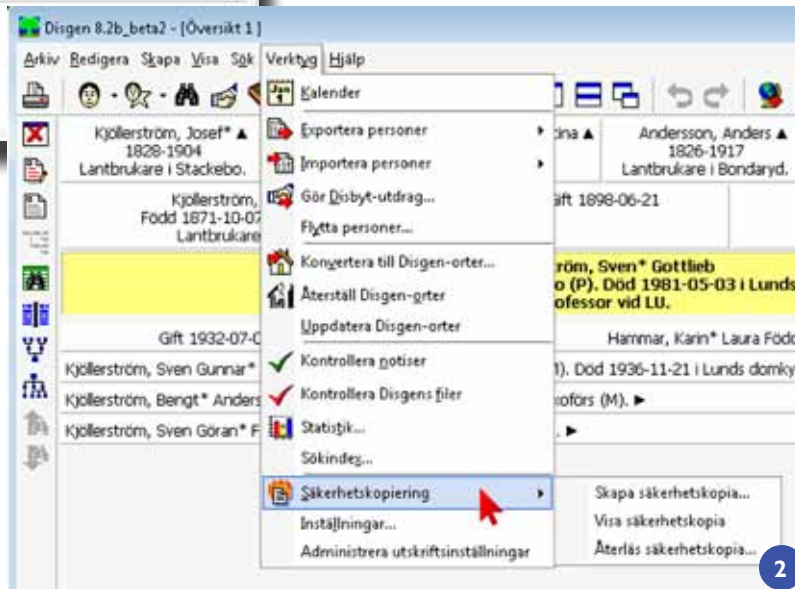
Disgen 8.2b_beta2 - [Översikt 1]

Arkiv Redigera Skapa Visa Sök Verktyg Hjälp

Kalender
Exportera personer ►
Importera personer ►
Gör Disbyt-utdrag...
Flytta personer...
Konvertera till Disgen-orter...
Återställ Disgen-orter
Uppdatera Disgen-orter
Kontrollera notiser
Kontrollera Disgens filer
Statistik...
Sökindex...
Säkerhetskopiering ►
Inställningar...
Administrera utskriftsinställningar

Skapa säkerhetskopia...
Visa säkerhetskopia
Återläs säkerhetskopia...

Kjöllerström, Josef* ▲
1828-1904
Lantbrukare i Stackebo.

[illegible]ina ▲

Andersson, Anders ▲
1826-1917
Lantbrukare i Bondaryd.

Kjöllerström,
Född 1871-10-0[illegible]
Lantbrukare

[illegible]ift 1898-06-21

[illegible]röm, Sven* Gottlieb
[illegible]o (P). Död 1981-05-03 i Lunds
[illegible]ofessor vid LU.

Gift 1932-07-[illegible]

Hammar, Karin* Laura Föd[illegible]

Kjöllerström, Sven Gunnar* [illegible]1). Död 1936-11-21 i Lunds domky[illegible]
Kjöllerström, Bengt* Anders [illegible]kofors (M). ►
Kjöllerström, Sven Göran* F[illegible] ►

2